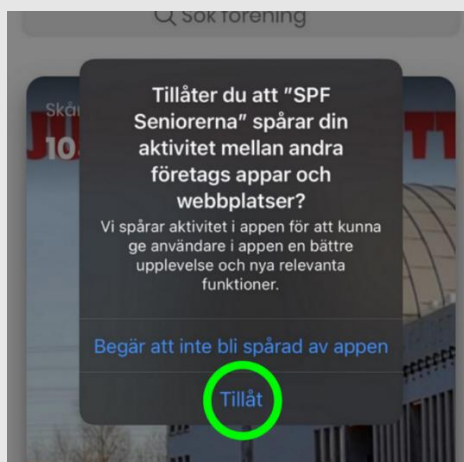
Sök förening

Skå

10.

Tillåter du att "SPF Seniorerna" spårar din aktivitet mellan andra företags appar och webbplatser?

Vi spårar aktivitet i appen för att kunna ge användare i appen en bättre upplevelse och nya relevanta funktioner.

Begär att inte bli spårad av appen

Tillåt